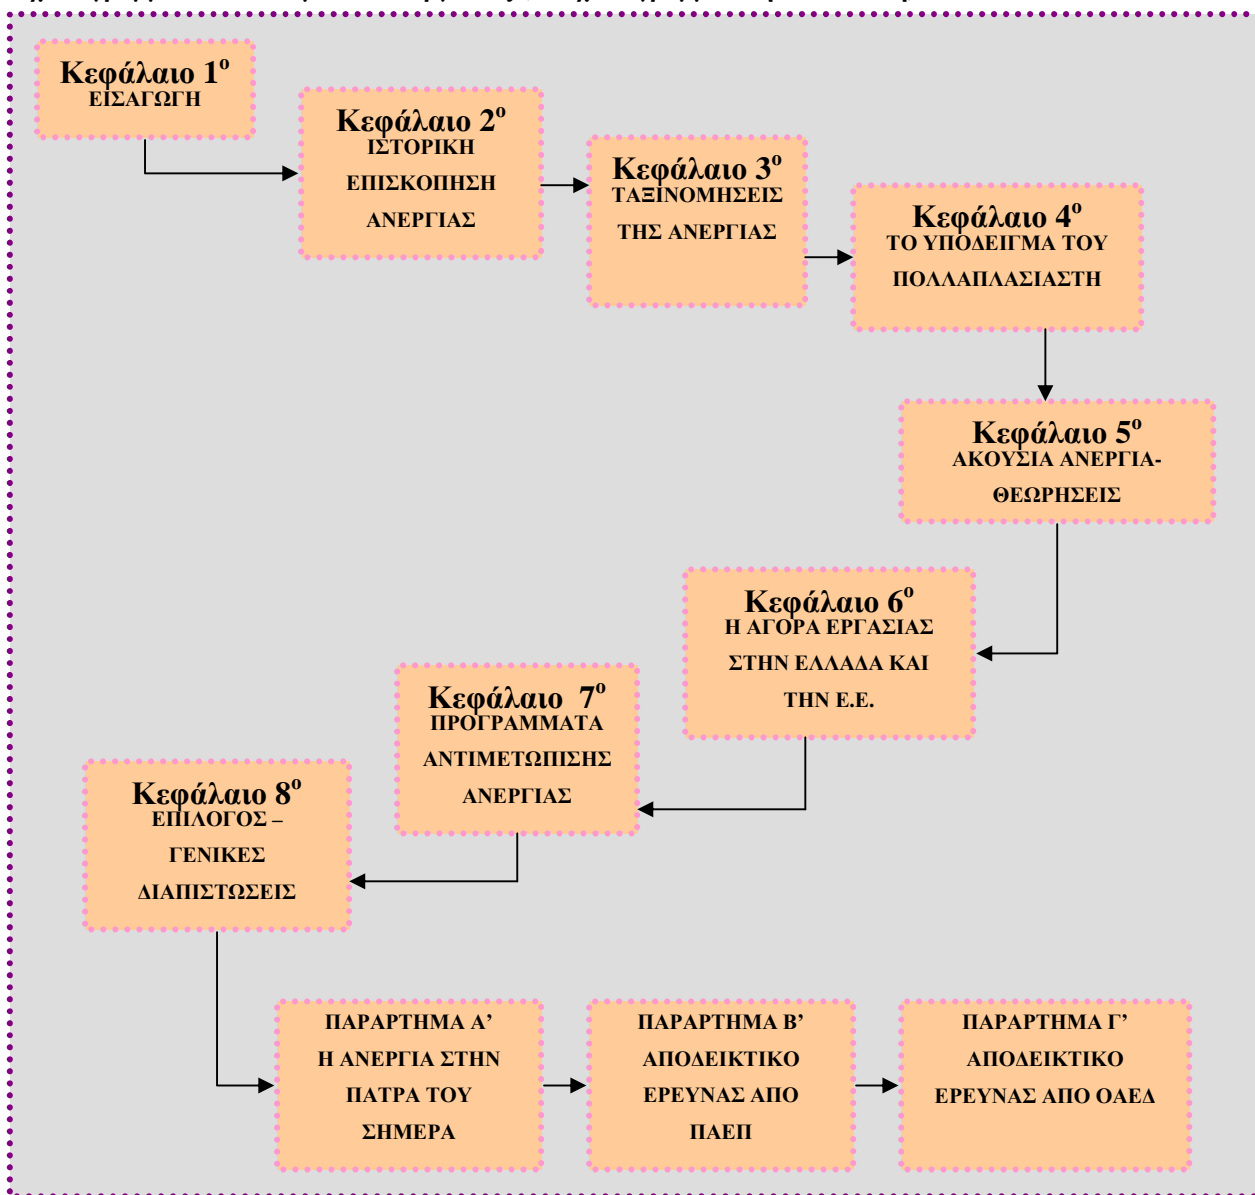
Κεφάλαιο 1$^{ο}$
ΕΙΣΑΓΩΓΗ

Κεφάλαιο 2$^{ο}$
ΙΣΤΟΡΙΚΗ ΕΠΙΣΚΟΠΗΣΗ ΑΝΕΡΓΙΑΣ

Κεφάλαιο 3$^{ο}$
ΤΑΞΙΝΟΜΗΣΕΙΣ ΤΗΣ ΑΝΕΡΓΙΑΣ

Κεφάλαιο 4$^{ο}$
ΤΟ ΥΠΟΔΕΙΓΜΑ ΤΟΥ ΠΟΛΛΑΠΛΑΣΙΑΣΤΗ

Κεφάλαιο 5$^{ο}$
ΑΚΟΥΣΙΑ ΑΝΕΡΓΙΑ-ΘΕΩΡΗΣΕΙΣ

Κεφάλαιο 6$^{ο}$
Η ΑΓΟΡΑ ΕΡΓΑΣΙΑΣ ΣΤΗΝ ΕΛΛΑΔΑ ΚΑΙ ΤΗΝ Ε.Ε.

Κεφάλαιο 7$^{ο}$
ΠΡΟΓΡΑΜΜΑΤΑ ΑΝΤΙΜΕΤΩΠΙΣΗΣ ΑΝΕΡΓΙΑΣ

Κεφάλαιο 8$^{ο}$
ΕΠΙΛΟΓΟΣ – ΓΕΝΙΚΕΣ ΔΙΑΠΙΣΤΩΣΕΙΣ

ΠΑΡΑΡΤΗΜΑ Α’
Η ΑΝΕΡΓΙΑ ΣΤΗΝ ΠΑΤΡΑ ΤΟΥ ΣΗΜΕΡΑ

ΠΑΡΑΡΤΗΜΑ Β’
ΑΠΟΔΕΙΚΤΙΚΟ ΕΡΕΥΝΑΣ ΑΠΟ ΠΑΕΠ

ΠΑΡΑΡΤΗΜΑ Γ’
ΑΠΟΔΕΙΚΤΙΚΟ ΕΡΕΥΝΑΣ ΑΠΟ ΟΑΕΔ